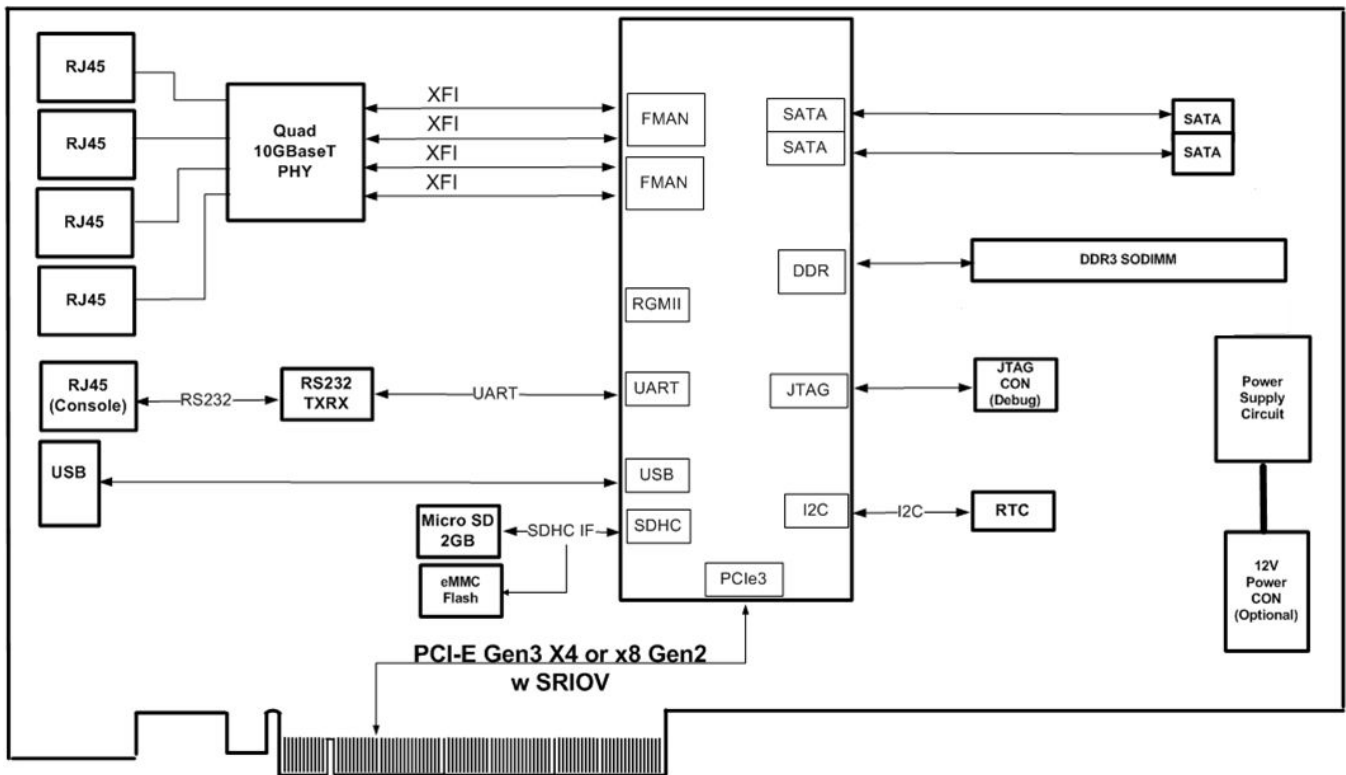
RJ45
RJ45
RJ45
RJ45
Quad 10GBaseT PHY
XFI
XFI
XFI
XFI
FMAN
FMAN
SATA
SATA
SATA
SATA
DDR
DDR3 SODIMM
RGMII
RJ45 (Console)
RS232
RS232 TXRX
UART
UART
JTAG
JTAG CON (Debug)
Power Supply Circuit
USB
USB
I2C
I2C
RTC
Micro SD 2GB
SDHC IF
SDHC
eMMC Flash
PCIe3
12V Power CON (Optional)
PCI-E Gen3 X4 or x8 Gen2 w SRIOV